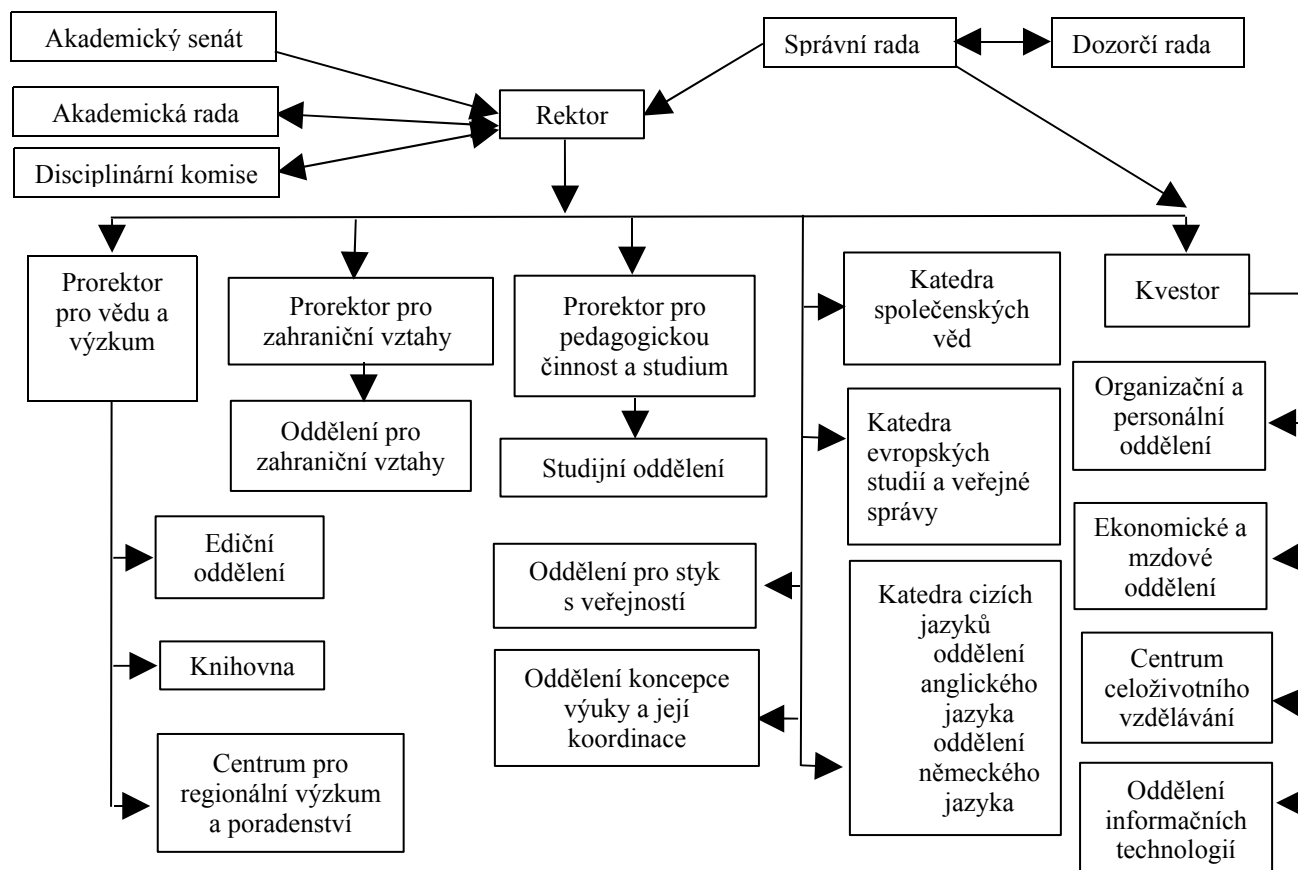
Akademický senát

Správní rada

Dozorčí rada

Akademická rada

Rektor

Disciplinární komise

Prorektor pro vědu a výzkum

Prorektor pro zahraniční vztahy

Oddělení pro zahraniční vztahy

Prorektor pro pedagogickou činnost a studium

Studijní oddělení

Katedra společenských věd

Katedra evropských studií a veřejné správy

Kvestor

Organizační a personální oddělení

Ekonomické a mzdové oddělení

Ediční oddělení

Knihovna

Centrum pro regionální výzkum a poradenství

Oddělení pro styk s veřejností

Oddělení koncepce výuky a její koordinace

Katedra cizích jazyků oddělení anglického jazyka oddělení německého jazyka

Centrum celoživotního vzdělávání

Oddělení informačních technologií